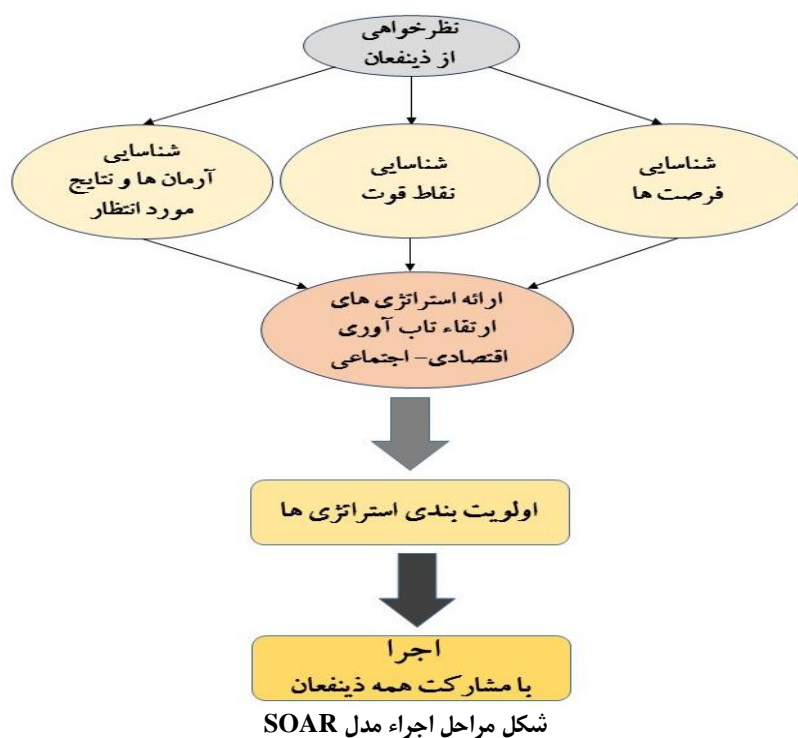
نظرخواهی
از ذینفعان

شناسایی
فرصت ها

شناسایی
نقاط قوت

شناسایی
آرمان ها و نتایج
مورد انتظار

ارائه استراتژی های
ارتقاء تاب آوری
اقتصادی- اجتماعی

اولویت بندی استراتژی ها

اجرا
با مشارکت همه ذینفعان

شکل مراحل اجراء مدل SOAR